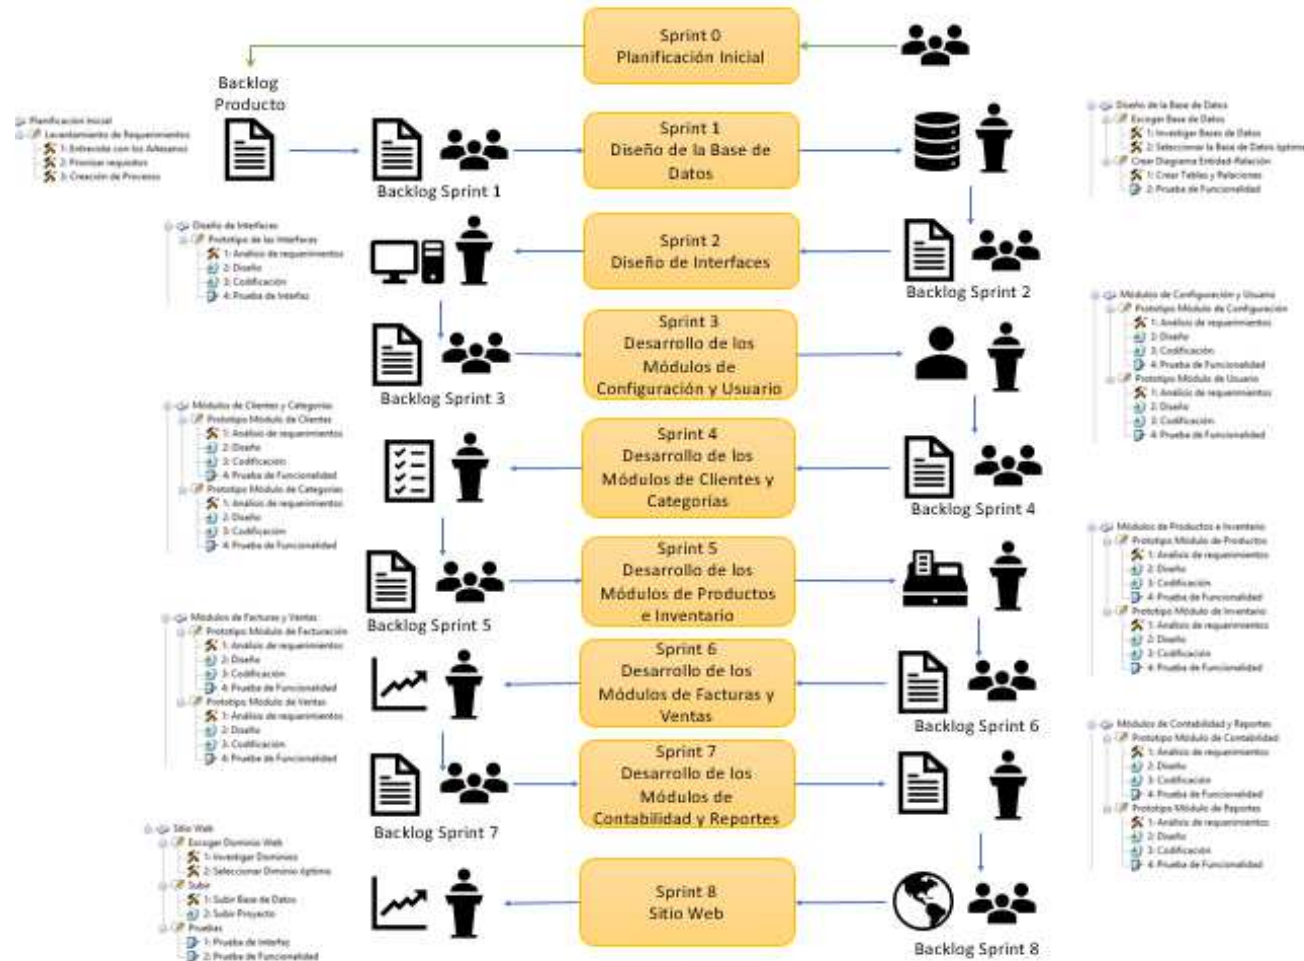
Sprint 0
Planificación Inicial

Backlog Producto

Planificacion Inicial
Levantamiento de Requerimientos
1: Entrevista con los Artesanos
2: Priorizar requisitos
3: Creación de Procesos

Backlog Sprint 1

Sprint 1
Diseño de la Base de Datos

Diseño de la Base de Datos
Escoger Base de Datos
1: Investigar Bases de Datos
2: Seleccionar la Base de Datos óptima
Crear Diagrama Entidad-Relación
1: Crear Tablas y Relaciones
2: Prueba de Funcionalidad

Diseño de Interfaces
Prototipo de las Interfaces
1: Análisis de requerimientos
2: Diseño
3: Codificación
4: Prueba de Interfaz

Sprint 2
Diseño de Interfaces

Backlog Sprint 2

Módulos de Configuración y Usuario
Prototipo Módulo de Configuración
1: Análisis de requerimientos
2: Diseño
3: Codificación
4: Prueba de Funcionalidad
Prototipo Módulo de Usuario
1: Análisis de requerimientos
2: Diseño
3: Codificación
4: Prueba de Funcionalidad

Backlog Sprint 3

Sprint 3
Desarrollo de los Módulos de Configuración y Usuario

Módulos de Clientes y Categorías
Prototipo Módulo de Clientes
1: Análisis de requerimientos
2: Diseño
3: Codificación
4: Prueba de Funcionalidad
Prototipo Módulo de Categorías
1: Análisis de requerimientos
2: Diseño
3: Codificación
4: Prueba de Funcionalidad

Sprint 4
Desarrollo de los Módulos de Clientes y Categorías

Backlog Sprint 4

Módulos de Productos e Inventario
Prototipo Módulo de Productos
1: Análisis de requerimientos
2: Diseño
3: Codificación
4: Prueba de Funcionalidad
Prototipo Módulo de Inventario
1: Análisis de requerimientos
2: Diseño
3: Codificación
4: Prueba de Funcionalidad

Backlog Sprint 5

Sprint 5
Desarrollo de los Módulos de Productos e Inventario

Módulos de Facturas y Ventas
Prototipo Módulo de Facturación
1: Análisis de requerimientos
2: Diseño
3: Codificación
4: Prueba de Funcionalidad
Prototipo Módulo de Ventas
1: Análisis de requerimientos
2: Diseño
3: Codificación
4: Prueba de Funcionalidad

Sprint 6
Desarrollo de los Módulos de Facturas y Ventas

Backlog Sprint 6

Módulos de Contabilidad y Reportes
Prototipo Módulo de Contabilidad
1: Análisis de requerimientos
2: Diseño
3: Codificación
4: Prueba de Funcionalidad
Prototipo Módulo de Reportes
1: Análisis de requerimientos
2: Diseño
3: Codificación
4: Prueba de Funcionalidad

Backlog Sprint 7

Sprint 7
Desarrollo de los Módulos de Contabilidad y Reportes

Sitio Web
Escoger Dominio Web
1: Investigar Dominios
2: Seleccionar Dominio óptimo
Subir
1: Subir Base de Datos
2: Subir Proyecto
Pruebas
1: Prueba de Interfaz
2: Prueba de Funcionalidad

Sprint 8
Sitio Web

Backlog Sprint 8